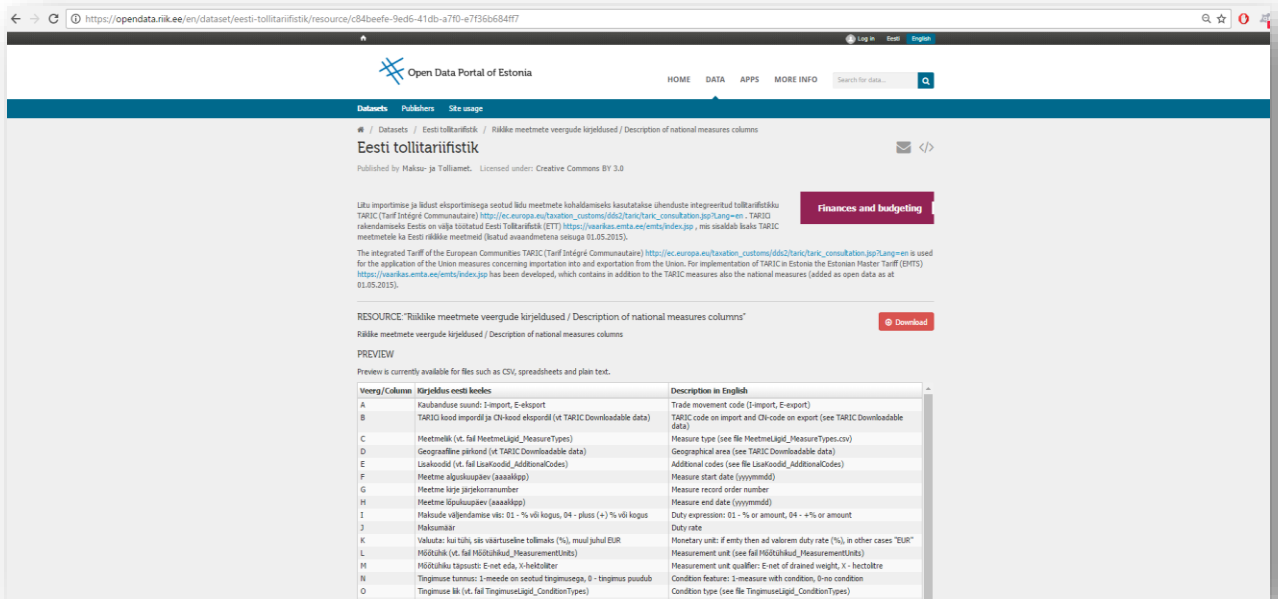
https://opendata.riik.ee/en/dataset/eesti-tollitariifistik/resource/c84beefe-9ed6-41db-a7f0-e7f36b684ff7

Log in Eesti English

Open Data Portal of Estonia

HOME DATA APPS MORE INFO Search for data...

Datasets Publishers Site usage

Datasets / Eesti tollitariifistik / Riiklike meetmete veergude kirjeldused / Description of national measures columns

Eesti tollitariifistik

Published by Maksu- ja Tolliamet. Licensed under: Creative Commons BY 3.0

Liitu importimise ja liidust eksportimisega seotud liidu meetmete kohaldamiseks kasutatakse ühenduste integreeritud tollitariifistikku TARIC (Tarif Intégré Communautaire) http://ec.europa.eu/taxation_customs/dds2/taric/taric_consultation.jsp?Lang=en . TARICi rakendamiseks Eestis on välja töötatud Eesti Tollitariifistik (ETT) https://vaarikas.emta.ee/emts/index.jsp , mis sisaldab lisaks TARIC meetmetele ka Eesti riiklikke meetmeid (lisatud avaandmetena seisuga 01.05.2015).

The integrated Tariff of the European Communities TARIC (Tarif Intégré Communautaire) http://ec.europa.eu/taxation_customs/dds2/taric/taric_consultation.jsp?Lang=en is used for the application of the Union measures concerning importation into and exportation from the Union. For implementation of TARIC in Estonia the Estonian Master Tariff (EMTS) https://vaarikas.emta.ee/emts/index.jsp has been developed, which contains in addition to the TARIC measures also the national measures (added as open data as at 01.05.2015).

Finances and budgeting

RESOURCE: "Riiklike meetmete veergude kirjeldused / Description of national measures columns"

Download

Riiklike meetmete veergude kirjeldused / Description of national measures columns

PREVIEW

Preview is currently available for files such as CSV, spreadsheets and plain text.

| Veerg/Column | Kirjeldus eesti keeles | Description in English |
|---|---|---|
| A | Kaubanduse suund: I-import, E-eksport | Trade movement code (I-import, E-export) |
| B | TARICi kood impordil ja CN-kood ekspordil (vt TARIC Downloadable data) | TARIC code on import and CN-code on export (see TARIC Downloadable data) |
| C | Meetmeliik (vt. fail MeetmeLiigid_MeasureTypes) | Measure type (see file MeetmeLiigid_MeasureTypes.csv) |
| D | Geograafiline piirkond (vt TARIC Downloadable data) | Geographical area (see TARIC Downloadable data) |
| E | Lisakoodid (vt. fail LisaKoodid_AdditionalCodes) | Additional codes (see file LisaKoodid_AdditionalCodes) |
| F | Meetme alguskuupäev (aaaakkpp) | Measure start date (yyyymmdd) |
| G | Meetme kirje järjekorranumber | Measure record order number |
| H | Meetme lõpukuupäev (aaaakkpp) | Measure end date (yyyymmdd) |
| I | Maksude väljendamise viis: 01 - % või kogus, 04 - pluss (+) % või kogus | Duty expression: 01 - % or amount, 04 - +% or amount |
| J | Maksumäär | Duty rate |
| K | Valuuta: kui tühi, siis väärtuseline tollimaks (%), muul juhul EUR | Monetary unit: if emty then ad valorem duty rate (%), in other cases "EUR" |
| L | Mõõtühik (vt. fail Mõõtühikud_MeasurementUnits) | Measurement unit (see fail Mõõtühikud_MeasurementUnits) |
| M | Mõõtühiku täpsusti: E-net eda, X-hektoliter | Measurement unit qualifier: E-net of drained weight, X - hectolitre |
| N | Tingimuse tunnus: 1-meede on seotud tingimusega, 0 - tingimus puudub | Condition feature: 1-measure with condition, 0-no condition |
| O | Tingimuse liik (vt. fail TingimuseLiigid_ConditionTypes) | Condition type (see file TingimuseLiigid_ConditionTypes) |